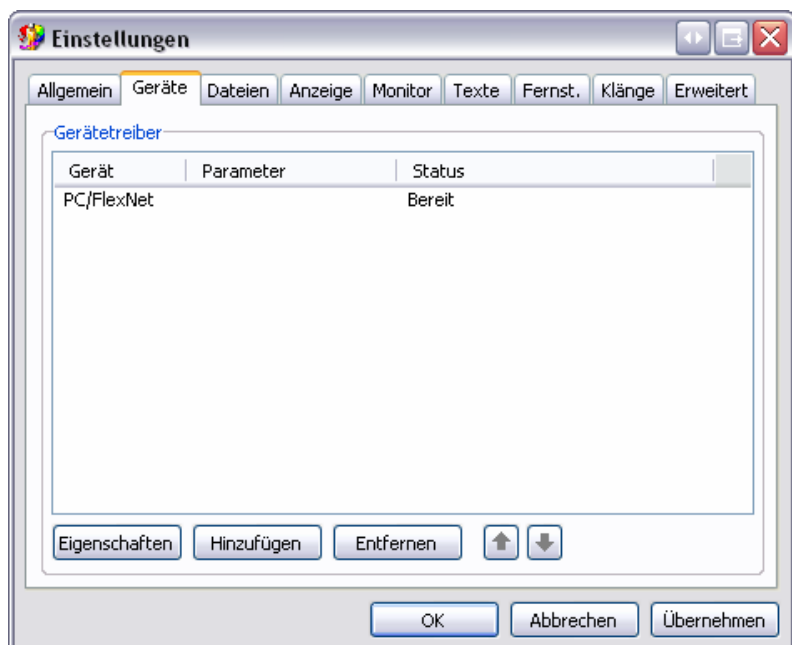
Einstellungen

Allgemein | Geräte | Dateien | Anzeige | Monitor | Texte | Fernst. | Klänge | Erweitert

Gerätetreiber

| Gerät | Parameter | Status |
|---|---|---|
| PC/FlexNet | | Bereit |

Eigenschaften | Hinzufügen | Entfernen

OK | Abbrechen | Übernehmen